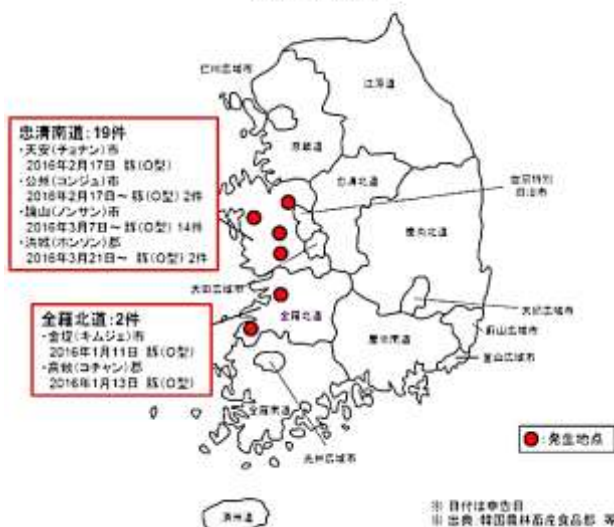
仁川広域市

江原道

京畿道

忠清北道

世宗特別自治市

慶尚北道

大田広域市

全羅北道

大邱広域市

慶尚南道

蔚山広域市

釜山広域市

全羅南道

光州広域市

済州道

忠清南道:19件
・天安(チョナン)市 2016年2月17日 豚(O型)
・公州(コンジュ)市 2016年2月17日~ 豚(O型) 2件
・論山(ノンサン)市 2016年3月7日~ 豚(O型) 14件
・洪城(ホンソン)郡 2016年3月21日~ 豚(O型) 2件

全羅北道:2件
・金堤(キムジェ)市 2016年1月11日 豚(O型)
・高敞(コチャン)郡 2016年1月13日 豚(O型)

:発生地点

※ 日付は発生日
※ 出典 韓国農林畜産食品部 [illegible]